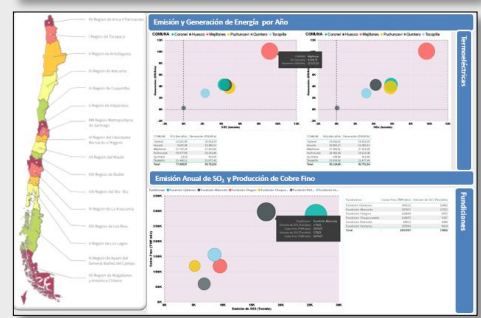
XV Región de Arica y Parinacota

I Región de Tarapacá

II Región de Antofagasta

III Región de Atacama

IV Región de Coquimbo

V Región de Valparaíso

RM Región Metropolitana de Santiago

VI Región del Libertador Bernardo O'Higgins

VII Región del Maule

VIII Región del Biobío

IX Región de La Araucanía

XIV Región de Los Ríos

X Región de Los Lagos

XI Región de Aysén del General Carlos Ibáñez del Campo

XII Región de Magallanes y Antártica Chilena

Emisión y Generación de Energía por Año

COMUNA ● Coronel ● Huasco ● Mejillones ● Puchuncaví ● Quintero ● Tocopilla

COMUNA ● Coronel ● Huasco ● Mejillones ● Puchuncaví ● Quintero ● Tocopilla

Termoeléctricas

| COMUNA | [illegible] | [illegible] |
|---|---|---|
| Coronel | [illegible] | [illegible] |
| Huasco | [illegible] | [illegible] |
| Mejillones | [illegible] | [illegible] |
| Puchuncaví | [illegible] | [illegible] |
| Quintero | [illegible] | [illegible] |
| Tocopilla | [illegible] | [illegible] |
| Total | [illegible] | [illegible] |

Emisión Anual de $SO_2$ y Producción de Cobre Fino

Fundiciones

Fundición ● Fundición Caletones ● Fundición Altonorte ● Fundición Chagres ● Fundición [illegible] ● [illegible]

Emisión de SO2 (Toneladas)

| Fundición | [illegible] | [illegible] |
|---|---|---|
| Fundición Caletones | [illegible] | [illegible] |
| Fundición Altonorte | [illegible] | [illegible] |
| Fundición Chagres | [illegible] | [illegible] |
| Fundición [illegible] | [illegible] | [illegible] |
| Fundición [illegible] | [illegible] | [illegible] |
| Fundición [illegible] | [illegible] | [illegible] |
| Total | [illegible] | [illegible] |